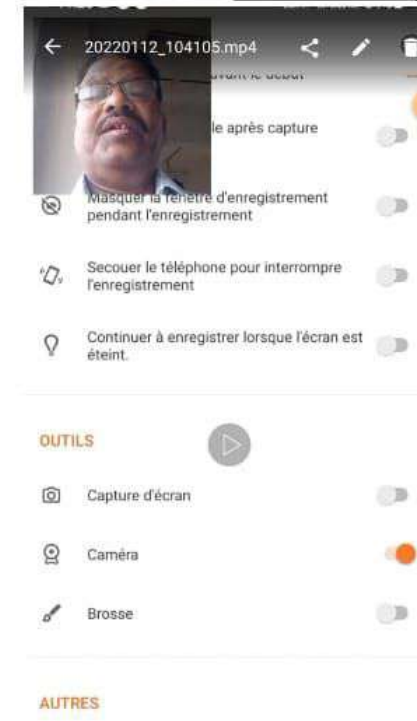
20220112_104105.mp4

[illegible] avant le début

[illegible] le après capture

Masquer la fenêtre d'enregistrement pendant l'enregistrement

Secouer le téléphone pour interrompre l'enregistrement

Continuer à enregistrer lorsque l'écran est éteint.

OUTILS

Capture d'écran

Caméra

Brosse

AUTRES